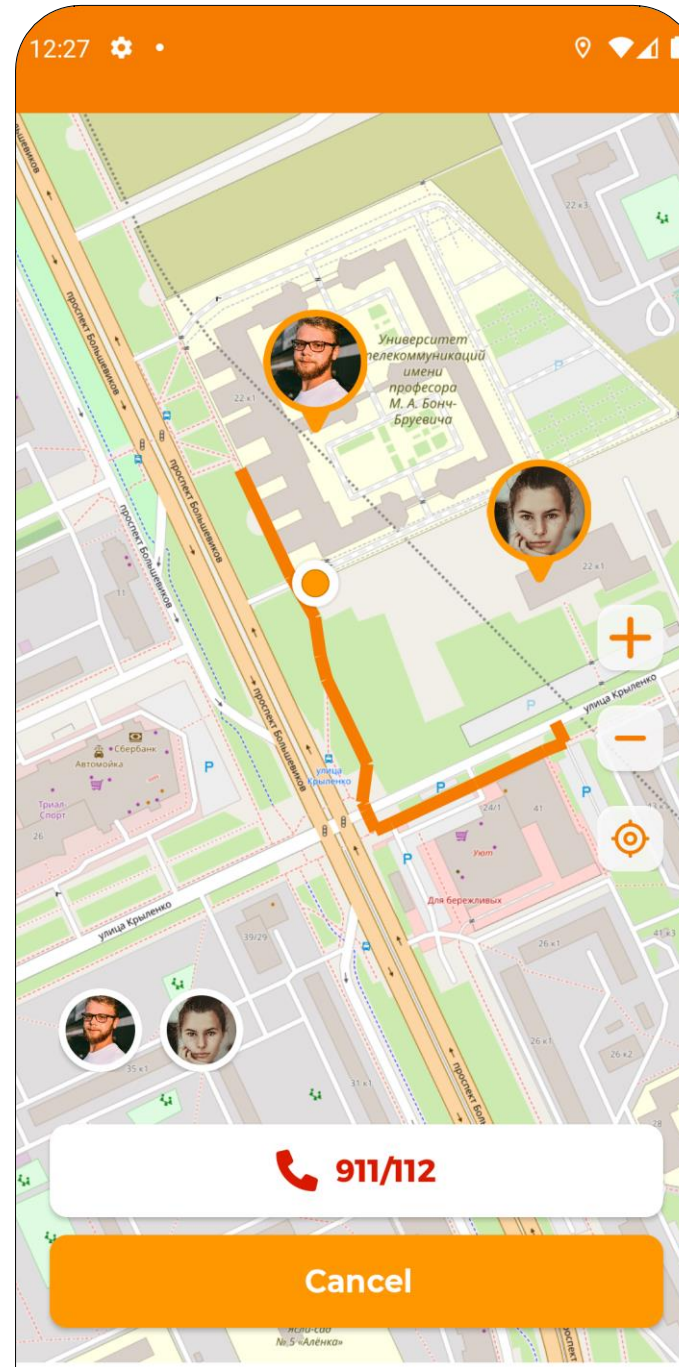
12:27

Университет телекоммуникаций имени профосора М. А. Бонч-Бруевича

проспект Большевиков

проспект Большевиков

проспект Большевиков

проспект Большевиков

22 к1

22 к3

22 к1

11

Сбербанк

Автомойка

Триал-Спорт

26

улица Крыленко

улица Крыленко

улица Крыленко

24/1

41

Уют

Для бережливых

39/29

26 к1

26 к1

26 к2

41 к3

35 к1

31 к1

проспект Большевиков

P

P

P

P

P

911/112

Cancel

Ясли-сад №5 «Алёнка»